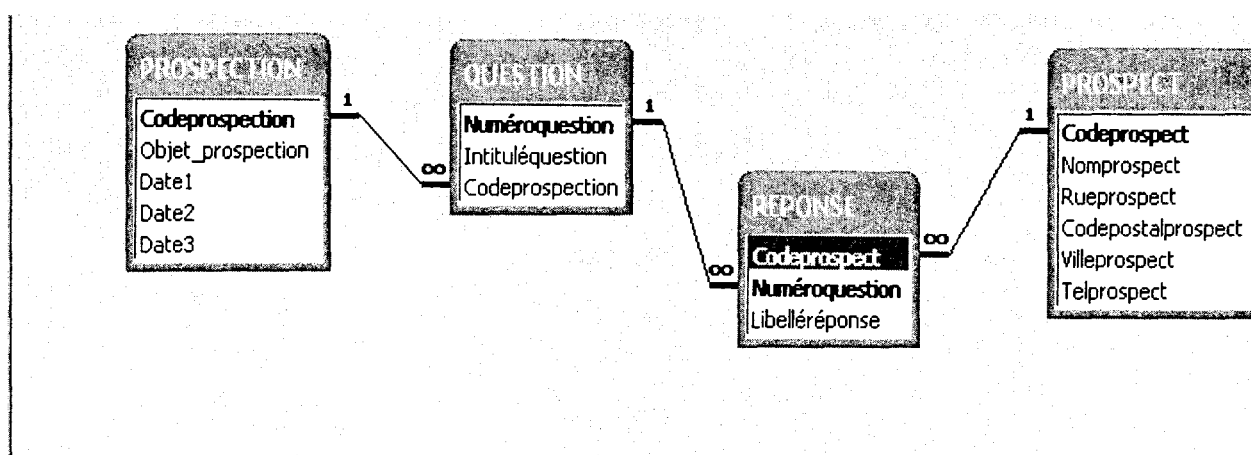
PROSPECTION
Codeprospection
Objet_prospection
Date1
Date2
Date3

1

$\infty$

QUESTION
Numéroquestion
Intituléquestion
Codeprospection

1

$\infty$

REPONSE
Codeprospect
Numéroquestion
Libelléréponse

$\infty$

1

PROSPECT
Codeprospect
Nomprospect
Rueprospect
Codepostalprospect
Villeprospect
Telprospect